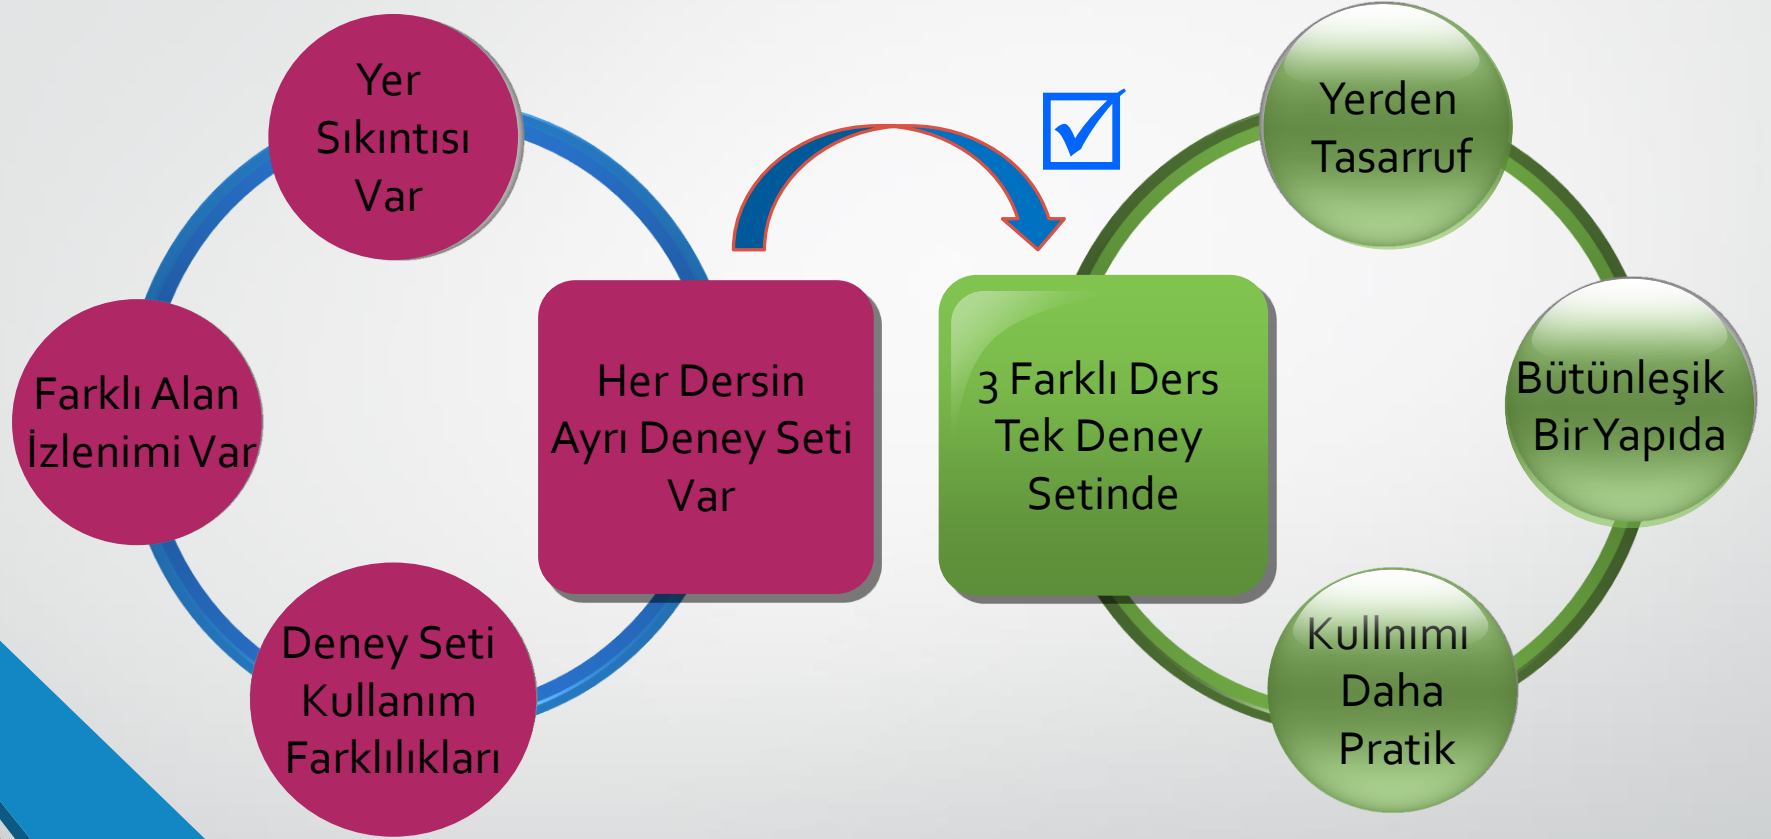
Yer Sıkıntısı Var

Farklı Alan İzlenimi Var

Deney Seti Kullanım Farklılıkları

Her Dersin Ayrı Deney Seti Var

3 Farklı Ders Tek Deney Setinde

Yerden Tasarruf

Bütünleşik Bir Yapıda

Kullnımı Daha Pratik